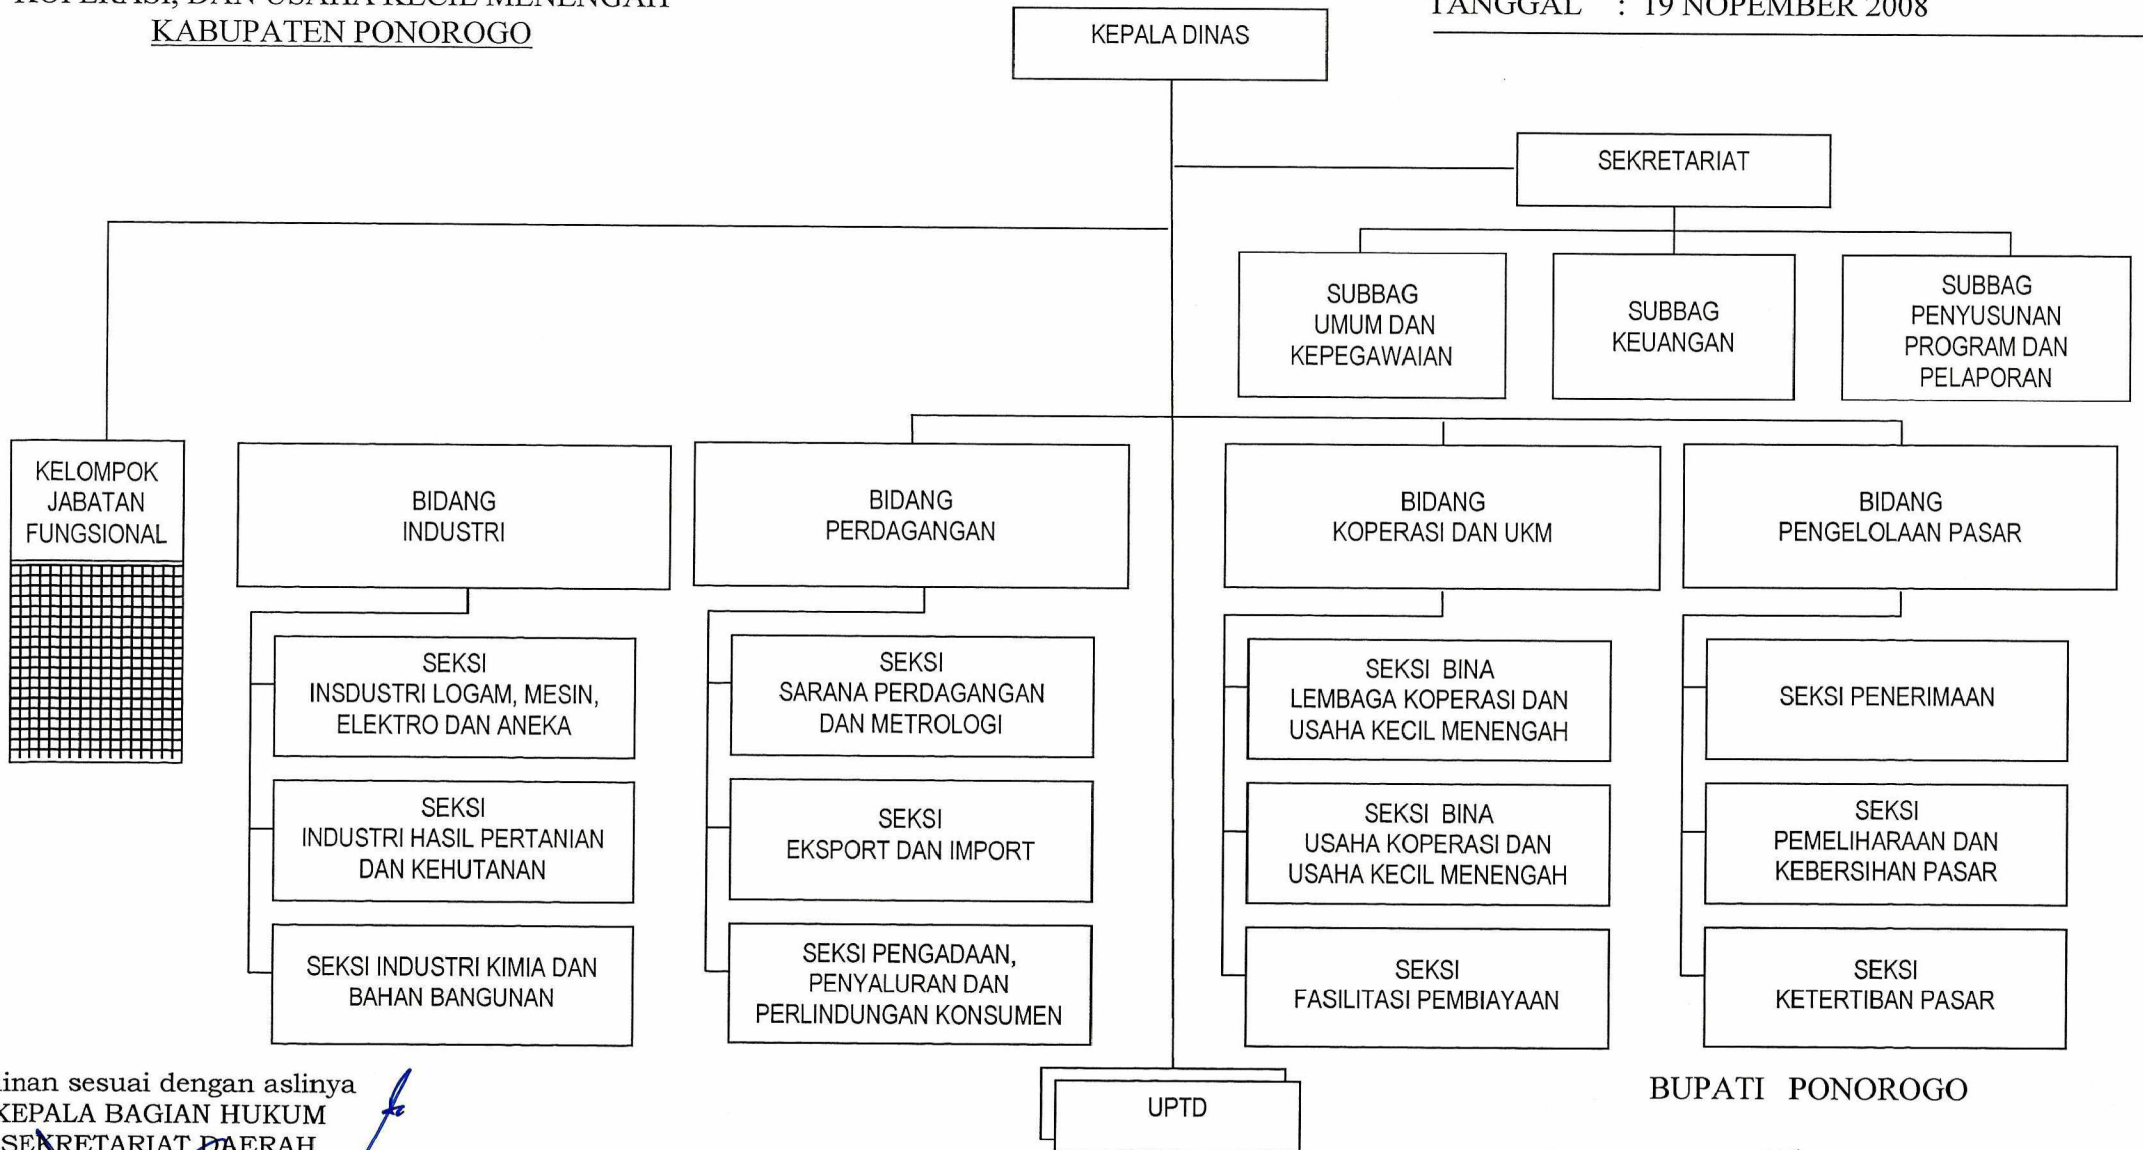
KOPERASI, DAN USAHA KECIL MENENGAH
KABUPATEN PONOROGO

KEPALA DINAS

TANGGAL : 19 NOPEMBER 2008

SEKRETARIAT

SUBBAG UMUM DAN KEPEGAWAIAN

SUBBAG KEUANGAN

SUBBAG PENYUSUNAN PROGRAM DAN PELAPORAN

KELOMPOK JABATAN FUNGSIONAL

BIDANG INDUSTRI

BIDANG PERDAGANGAN

BIDANG KOPERASI DAN UKM

BIDANG PENGELOLAAN PASAR

SEKSI INSDUSTRI LOGAM, MESIN, ELEKTRO DAN ANEKA

SEKSI INDUSTRI HASIL PERTANIAN DAN KEHUTANAN

SEKSI INDUSTRI KIMIA DAN BAHAN BANGUNAN

SEKSI SARANA PERDAGANGAN DAN METROLOGI

SEKSI EKSPORT DAN IMPORT

SEKSI PENGADAAN, PENYALURAN DAN PERLINDUNGAN KONSUMEN

SEKSI BINA LEMBAGA KOPERASI DAN USAHA KECIL MENENGAH

SEKSI BINA USAHA KOPERASI DAN USAHA KECIL MENENGAH

SEKSI FASILITASI PEMBIAYAAN

SEKSI PENERIMAAN

SEKSI PEMELIHARAAN DAN KEBERSIHAN PASAR

SEKSI KETERTIBAN PASAR

UPTD

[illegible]inan sesuai dengan aslinya
KEPALA BAGIAN HUKUM
SEKRETARIAT DAERAH

BUPATI PONOROGO